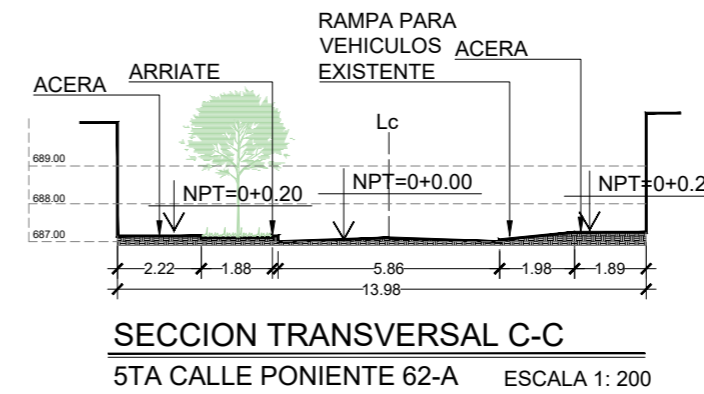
RAMPA PARA VEHICULOS EXISTENTE

ACERA

ARRIATE

ACERA

Lc

689.00

688.00

687.00

NPT=0+0.20

NPT=0+0.00

NPT=0+0.2

2.22

1.88

5.86

1.98

1.89

13.98

SECCION TRANSVERSAL C-C

5TA CALLE PONIENTE 62-A

ESCALA 1: 200